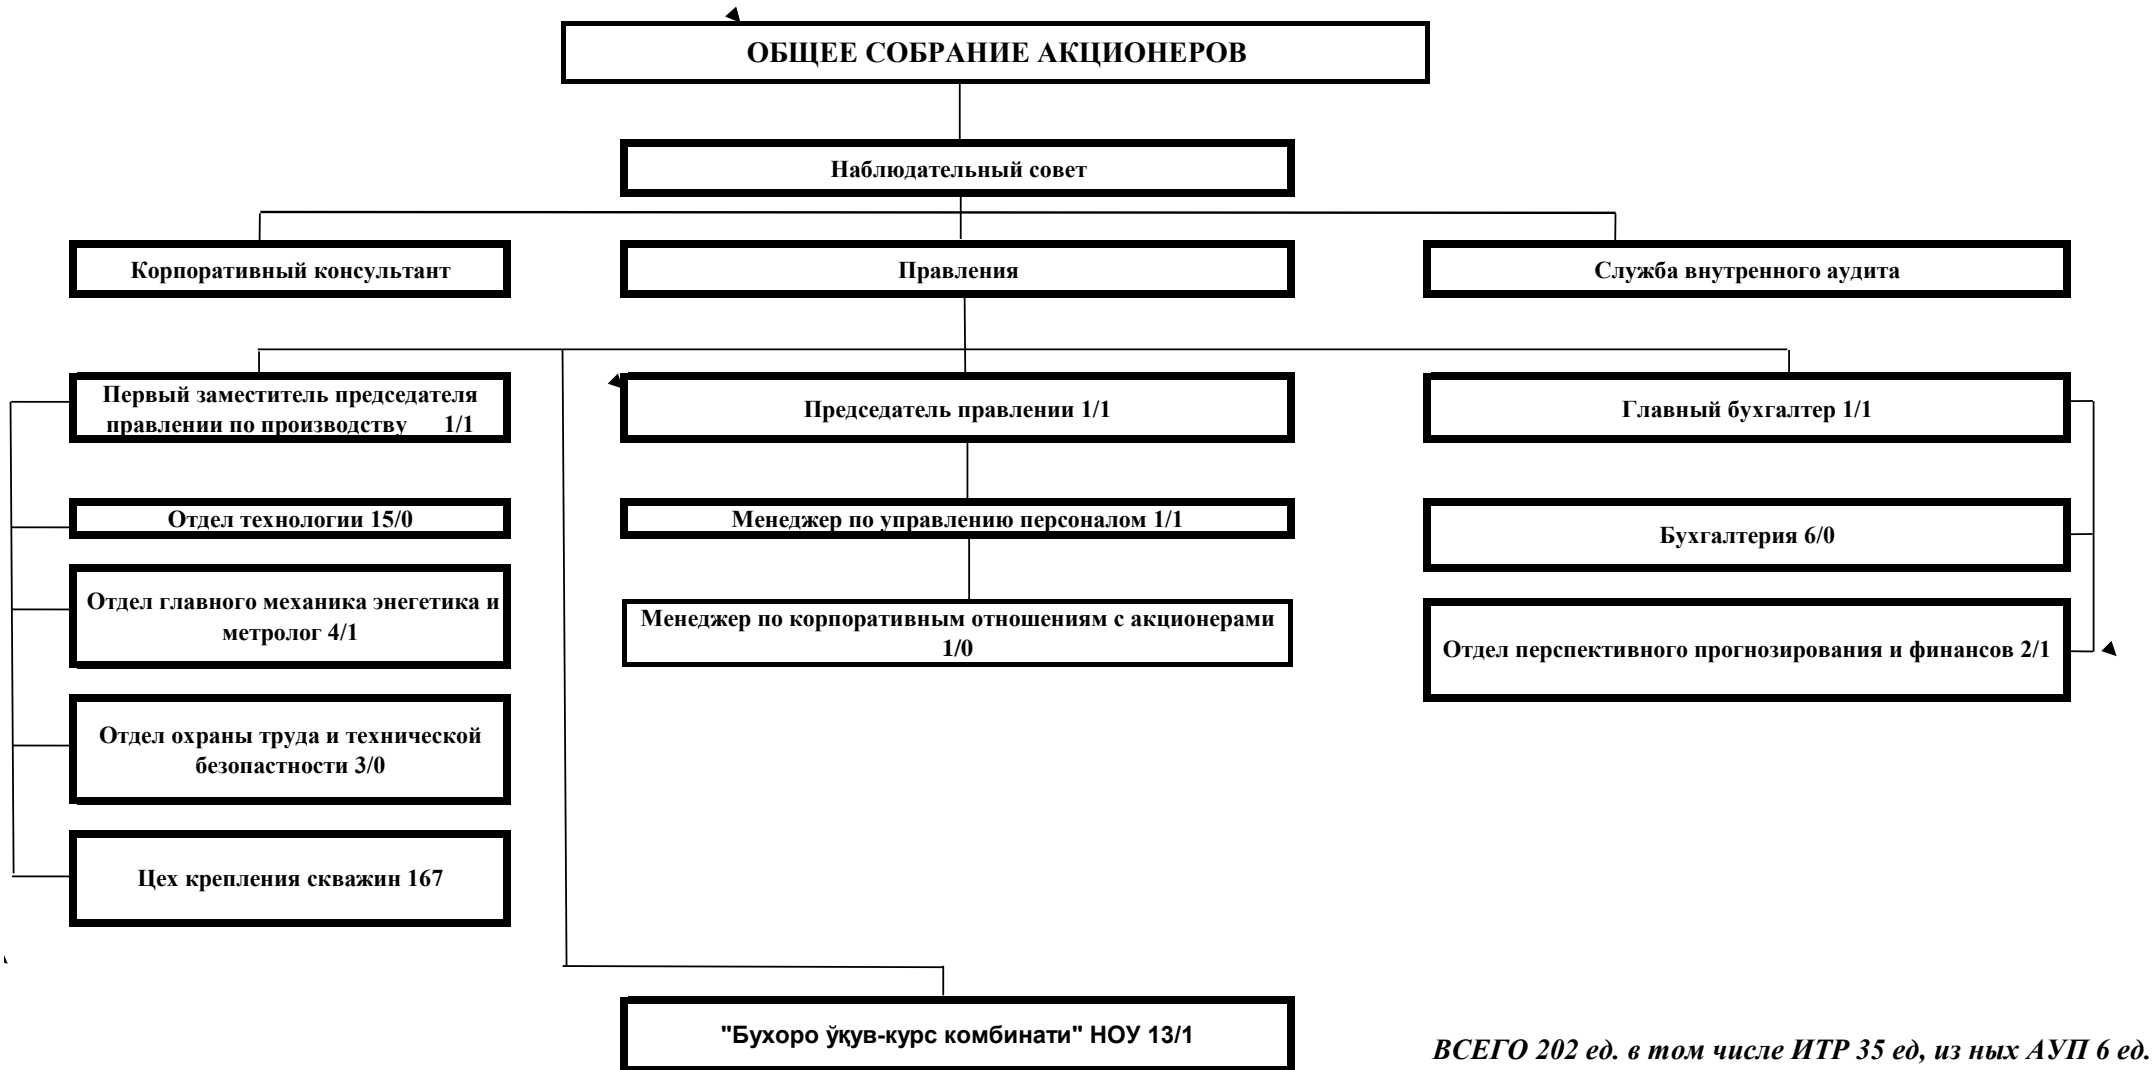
ОБЩЕЕ СОБРАНИЕ АКЦИОНЕРОВ

Наблюдательный совет

Корпоративный консультант

Правления

Служба внутренного аудита

Первый заместитель председателя правлении по производству 1/1

Председатель правлении 1/1

Главный бухгалтер 1/1

Отдел технологии 15/0

Менеджер по управлению персоналом 1/1

Бухгалтерия 6/0

Отдел главного механика энегетика и метролог 4/1

Менеджер по корпоративным отношениям с акционерами 1/0

Отдел перспективного прогнозирования и финансов 2/1

Отдел охраны труда и технической безопастности 3/0

Цех крепления скважин 167

"Бухоро ўқув-курс комбинати" НОУ 13/1

ВСЕГО 202 ед. в том числе ИТР 35 ед, из них АУП 6 ед.